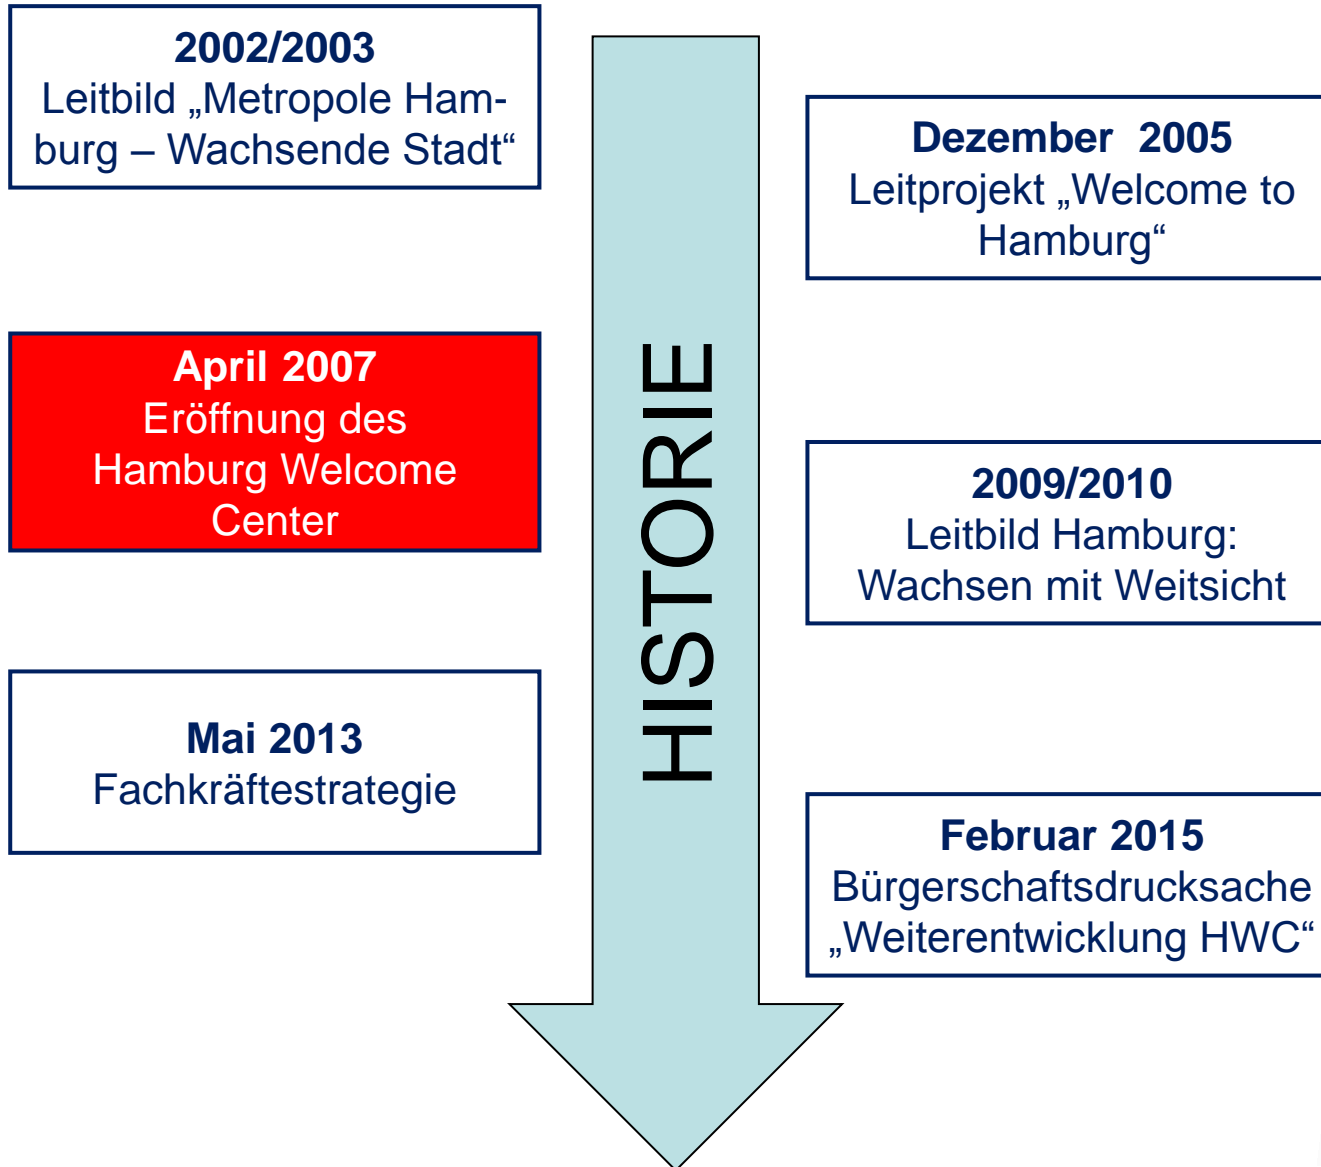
2002/2003
Leitbild „Metropole Hamburg – Wachsende Stadt“

Dezember 2005
Leitprojekt „Welcome to Hamburg“

April 2007
Eröffnung des Hamburg Welcome Center

HISTORIE

2009/2010
Leitbild Hamburg: Wachsen mit Weitsicht

Mai 2013
Fachkräftestrategie

Februar 2015
Bürgerschaftsdrucksache „Weiterentwicklung HWC“